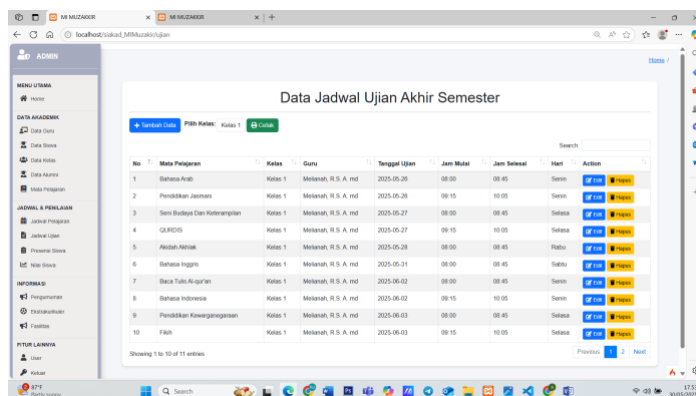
MI MUZAKKIR
MI MUZAKKIR
localhost/siakad_MIMuzakkir/ujian

ADMIN

MENU UTAMA
Home

DATA AKADEMIK
Data Guru
Data Siswa
Data Kelas
Data Alumni
Mata Pelajaran

JADWAL & PENILAIAN
Jadwal Pelajaran
Jadwal Ujian
Presensi Siswa
Nilai Siswa

INFORMASI
Pengumuman
Ekstrakurikuler
Fasilitas

FITUR LAINNYA
User
Keluar

Home /

Data Jadwal Ujian Akhir Semester

+ Tambah Data Pilih Kelas: Kelas 1 Cetak

Search:

| No | Mata Pelajaran | Kelas | Guru | Tanggal Ujian | Jam Mulai | Jam Selesai | Hari | Action |
|---|---|---|---|---|---|---|---|---|
| 1 | Bahasa Arab | Kelas 1 | Melianah, R.S. A. md | 2025-05-26 | 08:00 | 08:45 | Senin | Edit Hapus |
| 2 | Pendidikan Jasmani | Kelas 1 | Melianah, R.S. A. md | 2025-05-26 | 09:15 | 10:05 | Senin | Edit Hapus |
| 3 | Seni Budaya Dan Keterampilan | Kelas 1 | Melianah, R.S. A. md | 2025-05-27 | 08:00 | 08:45 | Selasa | Edit Hapus |
| 4 | QURDIS | Kelas 1 | Melianah, R.S. A. md | 2025-05-27 | 09:15 | 10:05 | Selasa | Edit Hapus |
| 5 | Akidah Akhlak | Kelas 1 | Melianah, R.S. A. md | 2025-05-28 | 08:00 | 08:45 | Rabu | Edit Hapus |
| 6 | Bahasa Inggris | Kelas 1 | Melianah, R.S. A. md | 2025-05-31 | 08:00 | 08:45 | Sabtu | Edit Hapus |
| 7 | Baca Tulis Al-qur'an | Kelas 1 | Melianah, R.S. A. md | 2025-06-02 | 08:00 | 08:45 | Senin | Edit Hapus |
| 8 | Bahasa Indonesia | Kelas 1 | Melianah, R.S. A. md | 2025-06-02 | 09:15 | 10:05 | Senin | Edit Hapus |
| 9 | Pendidikan Kewarganegaraan | Kelas 1 | Melianah, R.S. A. md | 2025-06-03 | 08:00 | 08:45 | Selasa | Edit Hapus |
| 10 | Fikih | Kelas 1 | Melianah, R.S. A. md | 2025-06-03 | 09:15 | 10:05 | Selasa | Edit Hapus |

Showing 1 to 10 of 11 entries

Previous 1 2 Next

87°F
Partly sunny
Search
17:5
30/05/202